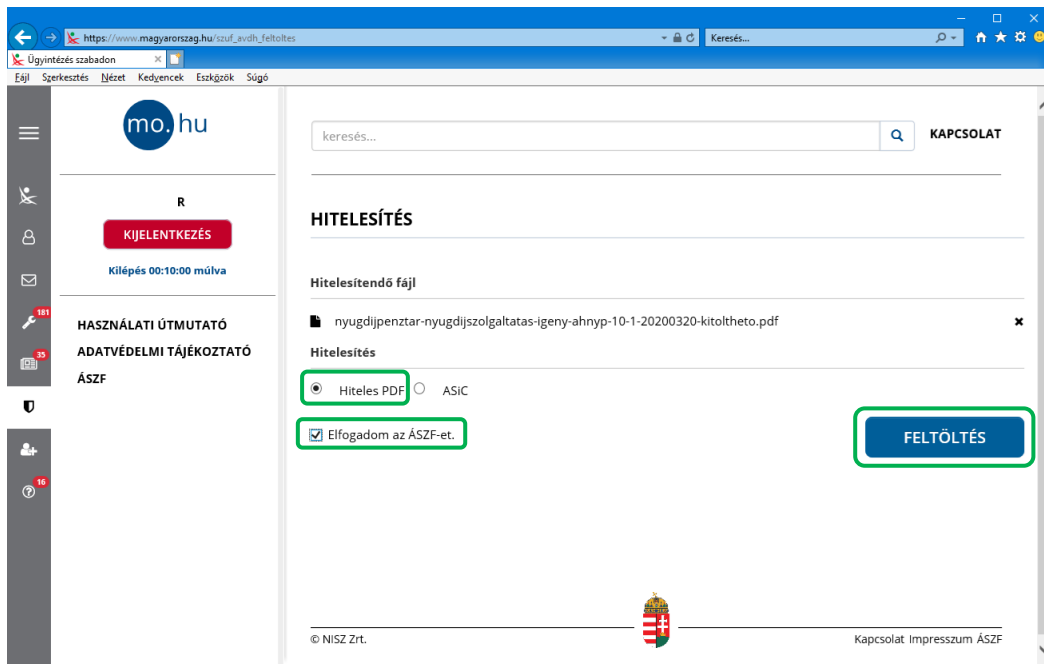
https://www.magyarorszag.hu/szuf_avdh_feltoltes
Keresés...
Ügyintézés szabadon
Fájl Szerkesztés Nézet Kedvencek Eszközök Súgó

mo.hu

R
KIJELENTKEZÉS
Kilépés 00:10:00 múlva

181
35
16

HASZNÁLATI ÚTMUTATÓ
ADATVÉDELMI TÁJÉKOZTATÓ
ÁSZF

keresés...
KAPCSOLAT

HITELESÍTÉS

Hitelesítendő fájl
nyugdijpenztar-nyugdijszolgaltatas-igeny-ahnyp-10-1-20200320-kitoltheto.pdf

Hitelesítés
Hiteles PDF
ASiC

Elfogadom az ÁSZF-et.
FELTÖLTÉS

© NISZ Zrt.
Kapcsolat Impresszum ÁSZF